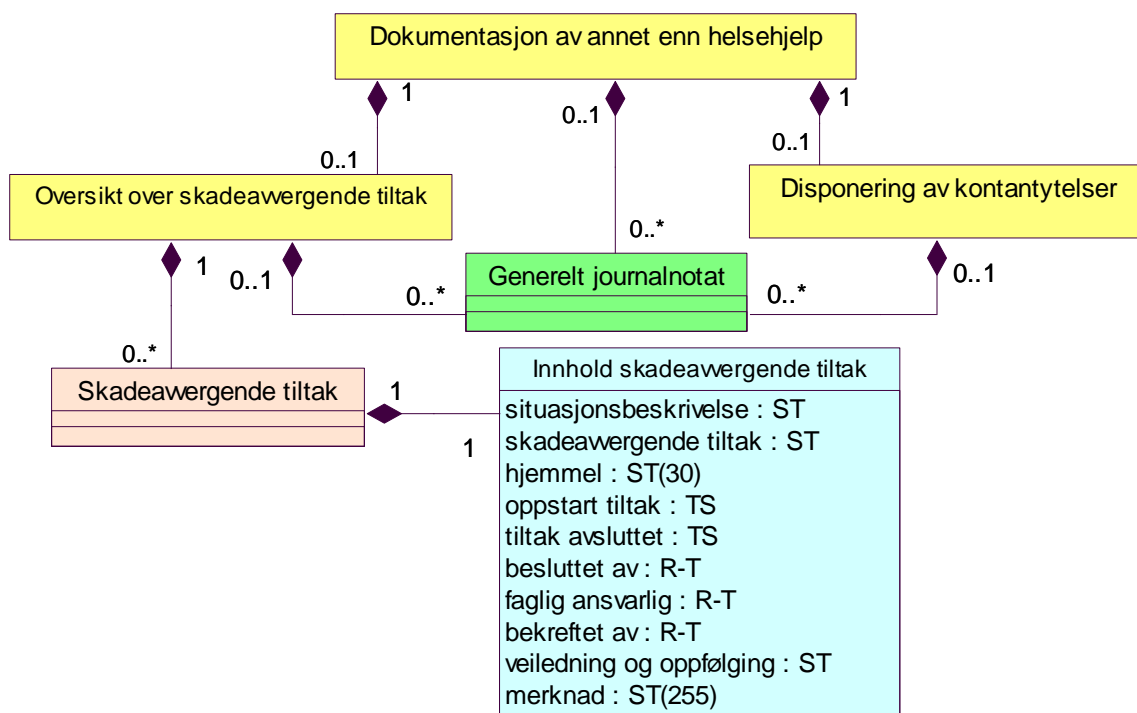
Dokumentasjon av annet enn helsehjelp

1

0..1

1

0..1

0..1

Oversikt over skadeavvergende tiltak

0..*

Disponering av kontantytelser

1

0..1

Generelt journalnotat

0..*

0..*

0..1

0..*

Skadeavvergende tiltak

1

1

Innhold skadeavvergende tiltak

situasjonsbeskrivelse : ST
skadeavvergende tiltak : ST
hjemmel : ST(30)
oppstart tiltak : TS
tiltak avsluttet : TS
besluttet av : R-T
faglig ansvarlig : R-T
bekreftet av : R-T
veiledning og oppfølging : ST
merknad : ST(255)